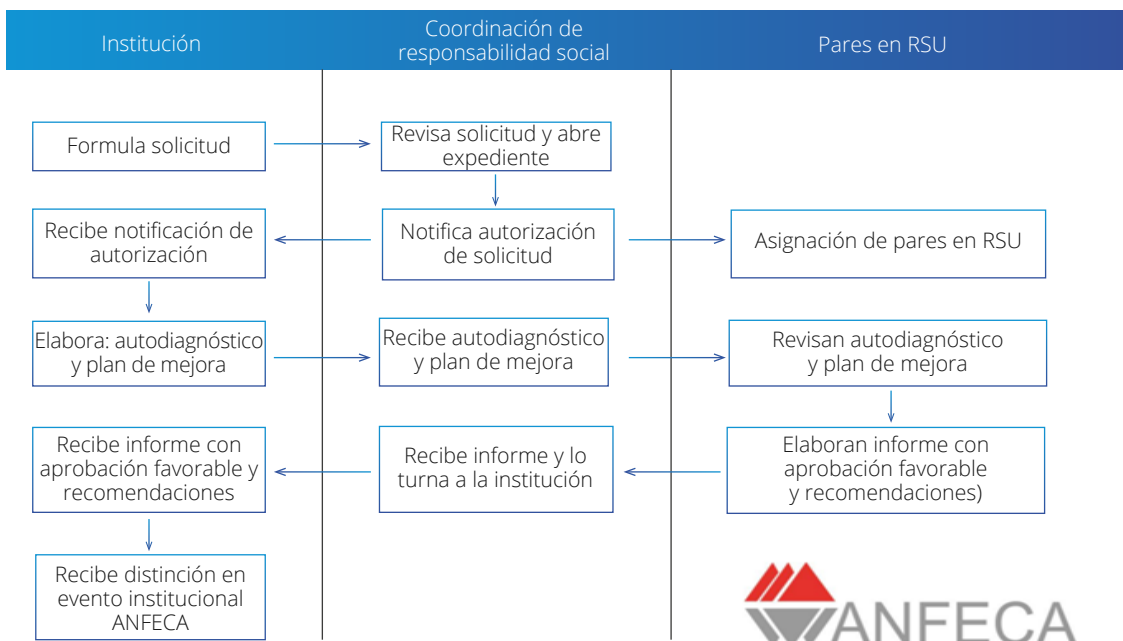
Institución

Coordinación de responsabilidad social

Pares en RSU

Formula solicitud

Revisa solicitud y abre expediente

Recibe notificación de autorización

Notifica autorización de solicitud

Asignación de pares en RSU

Elabora: autodiagnóstico y plan de mejora

Recibe autodiagnóstico y plan de mejora

Revisan autodiagnóstico y plan de mejora

Recibe informe con aprobación favorable y recomendaciones

Recibe informe y lo turna a la institución

Elaboran informe con aprobación favorable y recomendaciones)

Recibe distinción en evento institucional ANFECA

ANFECA